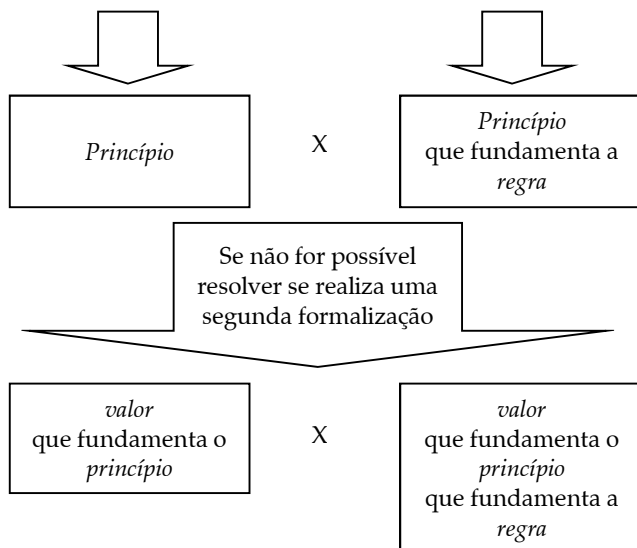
Princípio

X

Princípio que fundamenta a regra

Se não for possível resolver se realiza uma segunda formalização

valor que fundamenta o princípio

X

valor que fundamenta o princípio que fundamenta a regra